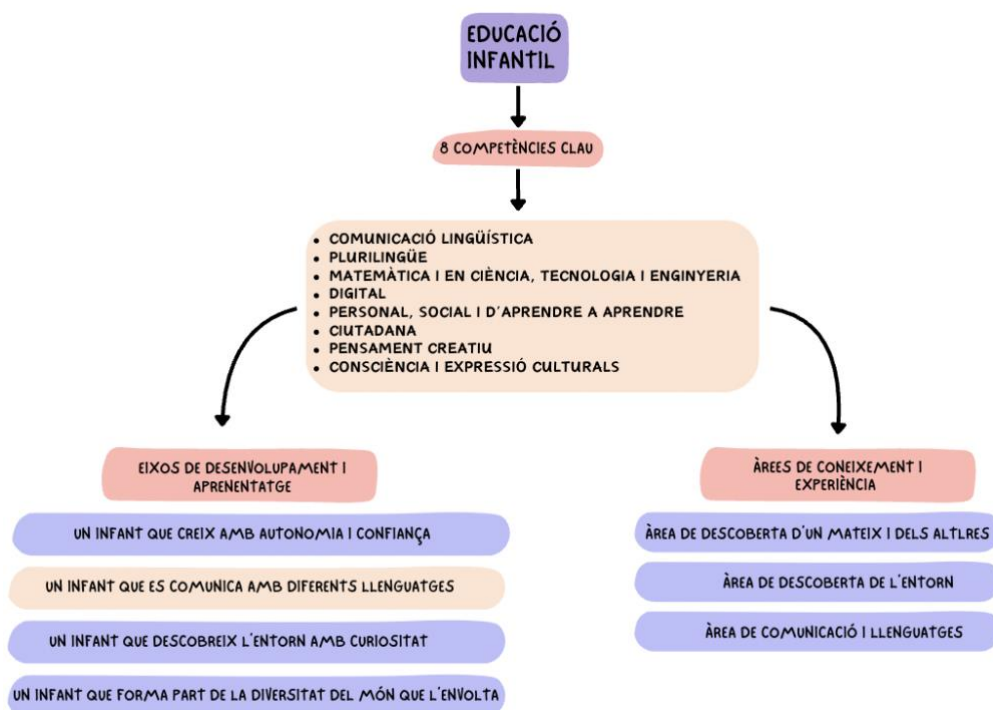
EDUCACIÓ INFANTIL

8 COMPETÈNCIES CLAU

- COMUNICACIÓ LINGÜÍSTICA
- PLURILINGÜE
- MATEMÀTICA I EN CIÈNCIA, TECNOLOGIA I ENGINYERIA
- DIGITAL
- PERSONAL, SOCIAL I D'APRENDRE A APRENDRE
- CIUTADANA
- PENSAMENT CREATIU
- CONSCIÈNCIA I EXPRESSIÓ CULTURALS

EIXOS DE DESENVOLUPAMENT I APRENENTATGE

UN INFANT QUE CREIX AMB AUTONOMIA I CONFIANÇA

UN INFANT QUE ES COMUNICA AMB DIFERENTS LLENGUATGES

UN INFANT QUE DESCOBREIX L'ENTORN AMB CURIOSITAT

UN INFANT QUE FORMA PART DE LA DIVERSITAT DEL MÓN QUE L'ENVOLTA

ÀREES DE CONEIXEMENT I EXPERIÈNCIA

ÀREA DE DESCOBERTA D'UN MATEIX I DELS ALTLRES

ÀREA DE DESCOBERTA DE L'ENTORN

ÀREA DE COMUNICACIÓ I LLENGUATGES